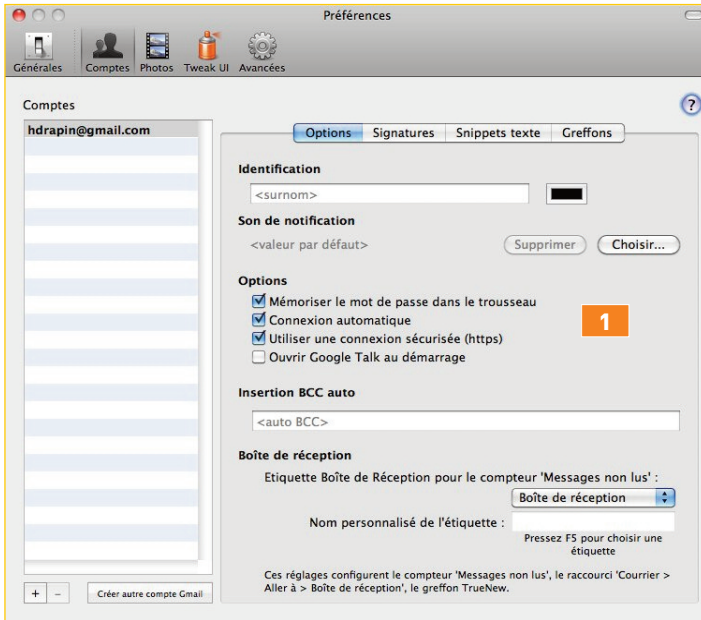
Préférences

Générales Comptes Photos Tweak UI Avancées

Comptes

hdrapin@gmail.com

Options Signatures Snippets texte Greffons

Identification

<surnom>

Son de notification

<valeur par défaut>

Supprimer Choisir...

Options

Mémoriser le mot de passe dans le trousseau

Connexion automatique

Utiliser une connexion sécurisée (https)

Ouvrir Google Talk au démarrage

1

Insertion BCC auto

<auto BCC>

Boîte de réception

Etiquette Boîte de Réception pour le compteur 'Messages non lus' :

Boîte de réception

Nom personnalisé de l'étiquette :

Pressez F5 pour choisir une étiquette

Ces réglages configurent le compteur 'Messages non lus', le raccourci 'Courrier > Aller à > Boîte de réception', le greffon TrueNew.

+ –

Créer autre compte Gmail

?